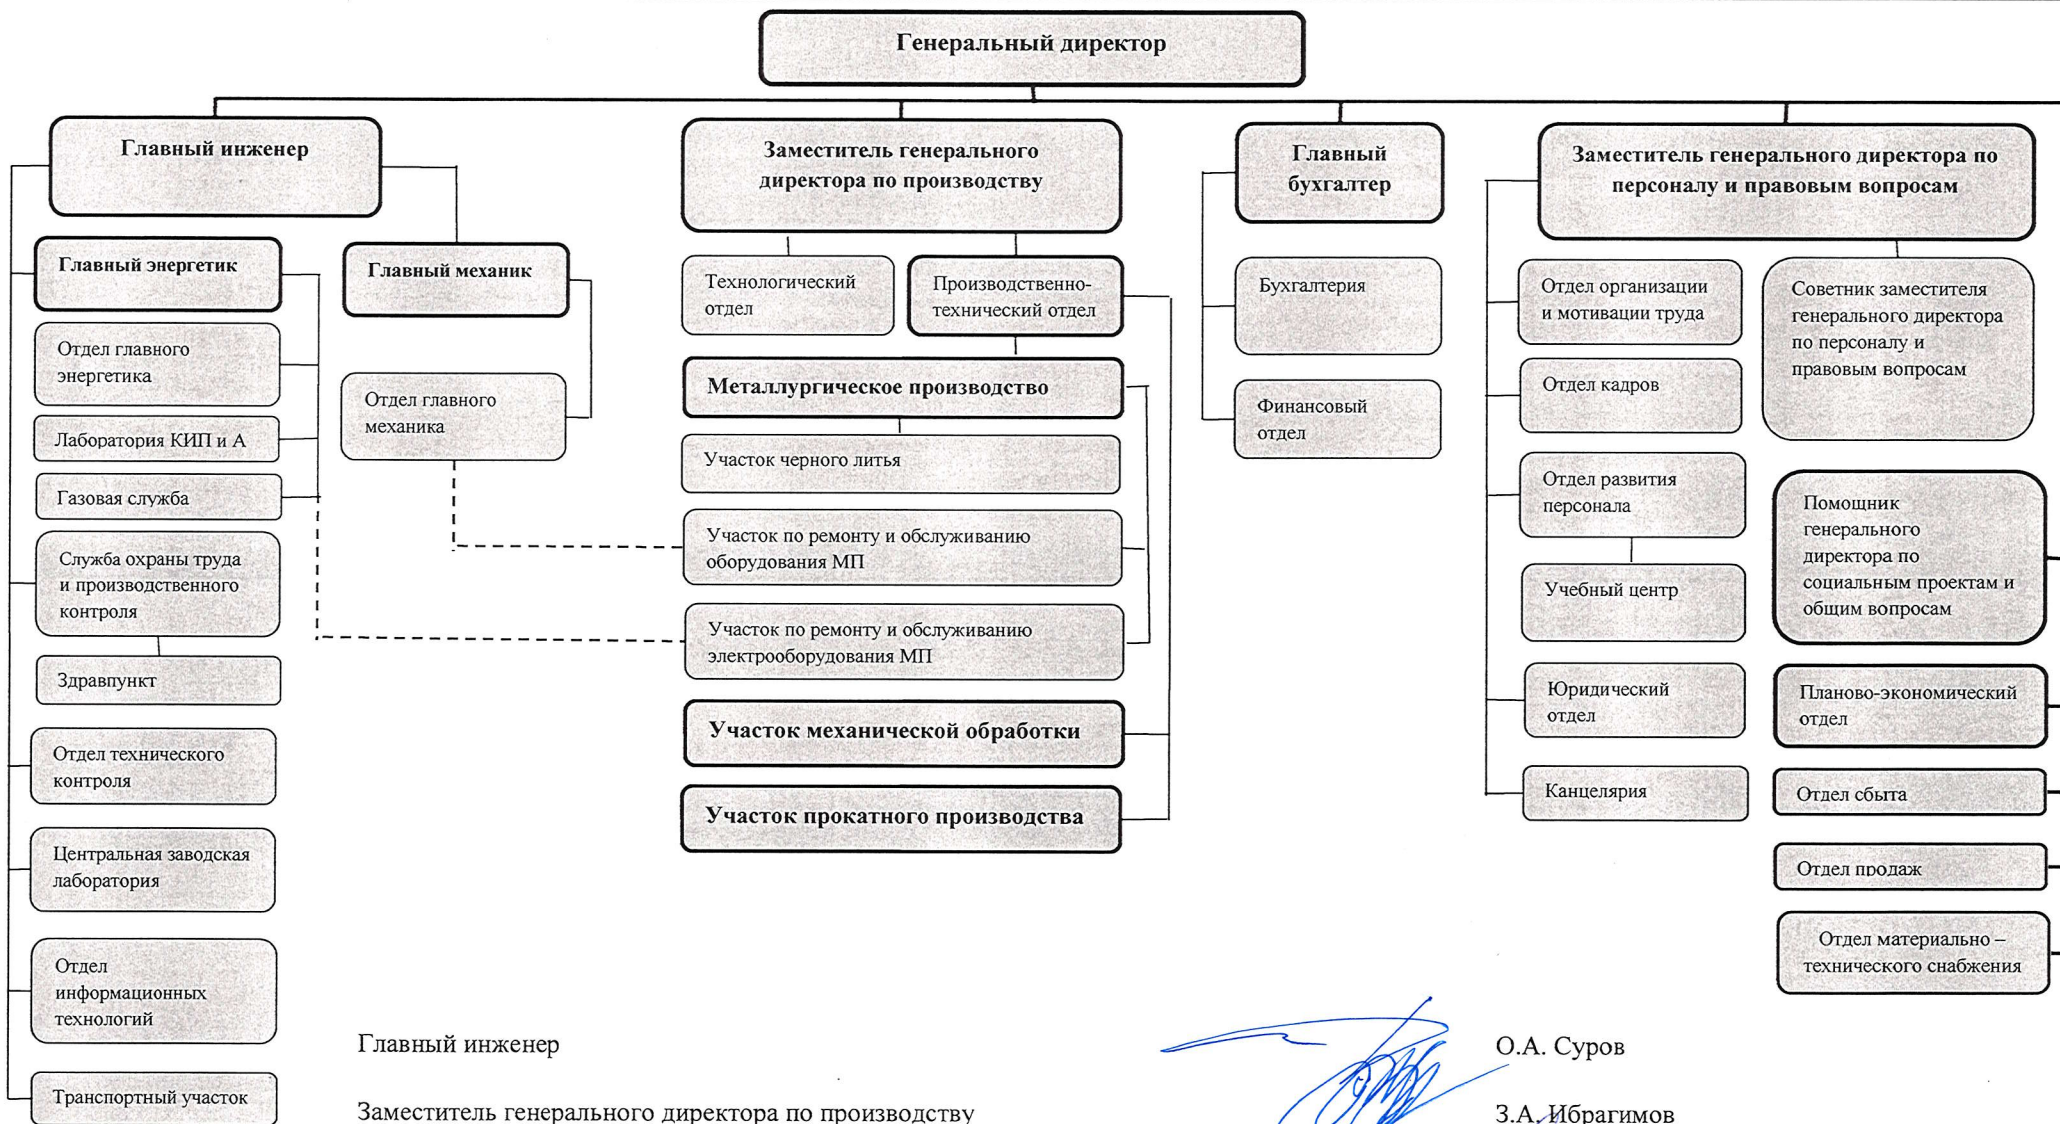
Генеральный директор

Главный инженер

Главный энергетик

Отдел главного энергетика

Лаборатория КИП и А

Газовая служба

Служба охраны труда и производственного контроля

Здравпункт

Отдел технического контроля

Центральная заводская лаборатория

Отдел информационных технологий

Транспортный участок

Главный механик

Отдел главного механика

Заместитель генерального директора по производству

Технологический отдел

Производственно-технический отдел

Металлургическое производство

Участок черного литья

Участок по ремонту и обслуживанию оборудования МП

Участок по ремонту и обслуживанию электрооборудования МП

Участок механической обработки

Участок прокатного производства

Главный бухгалтер

Бухгалтерия

Финансовый отдел

Заместитель генерального директора по персоналу и правовым вопросам

Отдел организации и мотивации труда

Отдел кадров

Отдел развития персонала

Учебный центр

Юридический отдел

Канцелярия

Советник заместителя генерального директора по персоналу и правовым вопросам

Помощник генерального директора по социальным проектам и общим вопросам

Планово-экономический отдел

Отдел сбыта

Отдел продаж

Отдел материально – технического снабжения

Главный инженер О.А. Суров

Заместитель генерального директора по производству З.А. Ибрагимов